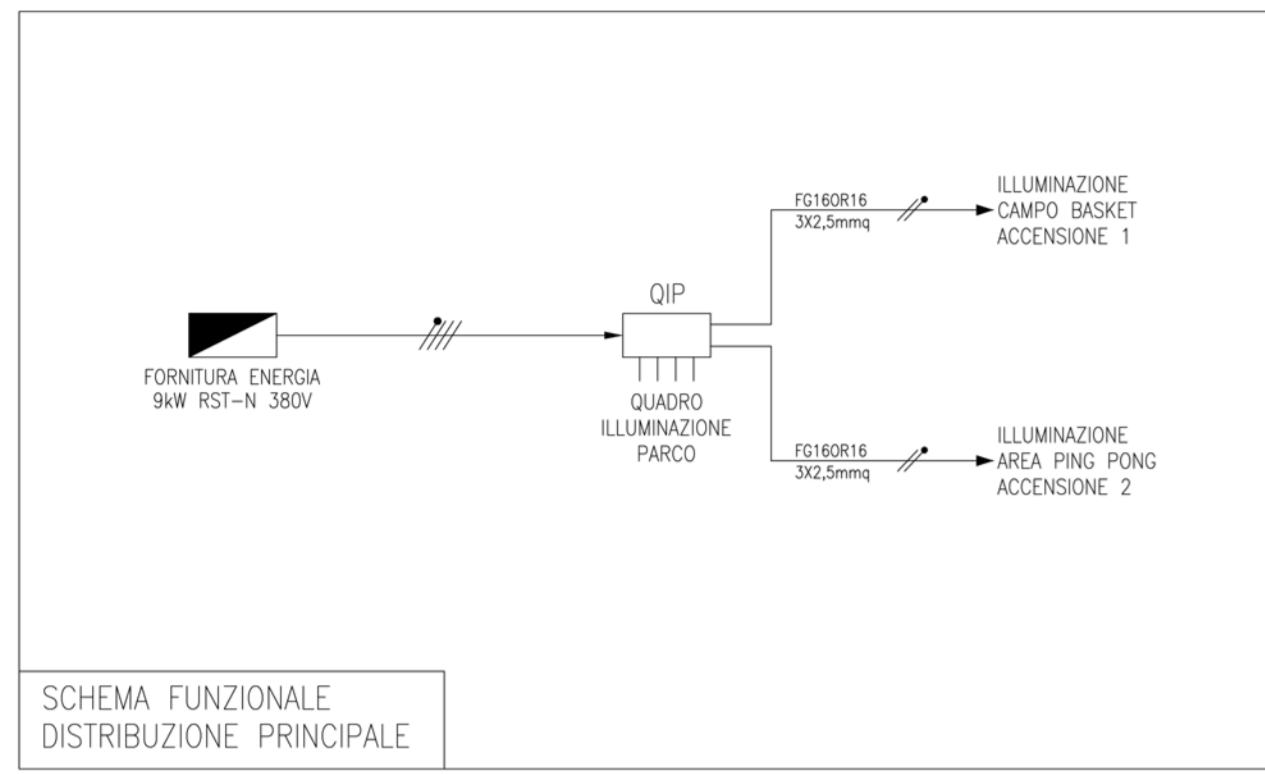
FG16OR16
3X2,5mmq

ILLUMINAZIONE
CAMPO BASKET
ACCENSIONE 1

QIP

FORNITURA ENERGIA
9kW RST-N 380V

QUADRO
ILLUMINAZIONE
PARCO

FG16OR16
3X2,5mmq

ILLUMINAZIONE
AREA PING PONG
ACCENSIONE 2

SCHEMA FUNZIONALE
DISTRIBUZIONE PRINCIPALE